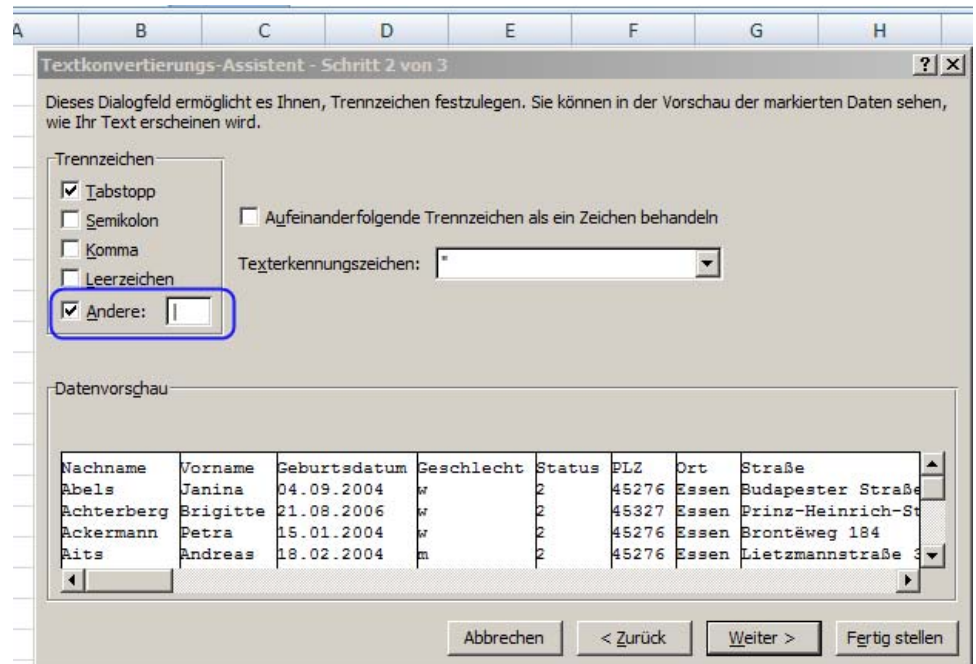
A B C D E F G H

Textkonvertierungs-Assistent - Schritt 2 von 3 ? X

Dieses Dialogfeld ermöglicht es Ihnen, Trennzeichen festzulegen. Sie können in der Vorschau der markierten Daten sehen, wie Ihr Text erscheinen wird.

Trennzeichen
☑ Tabstopp
☐ Semikolon
☐ Komma
☐ Leerzeichen
☑ Andere: |

☐ Aufeinanderfolgende Trennzeichen als ein Zeichen behandeln

Texterkennungszeichen: "

Datenvorschau

| Nachname | Vorname | Geburtsdatum | Geschlecht | Status | PLZ | Ort | Straße |
|---|---|---|---|---|---|---|---|
| Abels | Janina | 04.09.2004 | w | 2 | 45276 | Essen | Budapester Straße |
| Achterberg | Brigitte | 21.08.2006 | w | 2 | 45327 | Essen | Prinz-Heinrich-St |
| Ackermann | Petra | 15.01.2004 | w | 2 | 45276 | Essen | Brontëweg 184 |
| Aits | Andreas | 18.02.2004 | m | 2 | 45276 | Essen | Lietzmannstraße 3 |

Abbrechen < Zurück Weiter > Fertig stellen